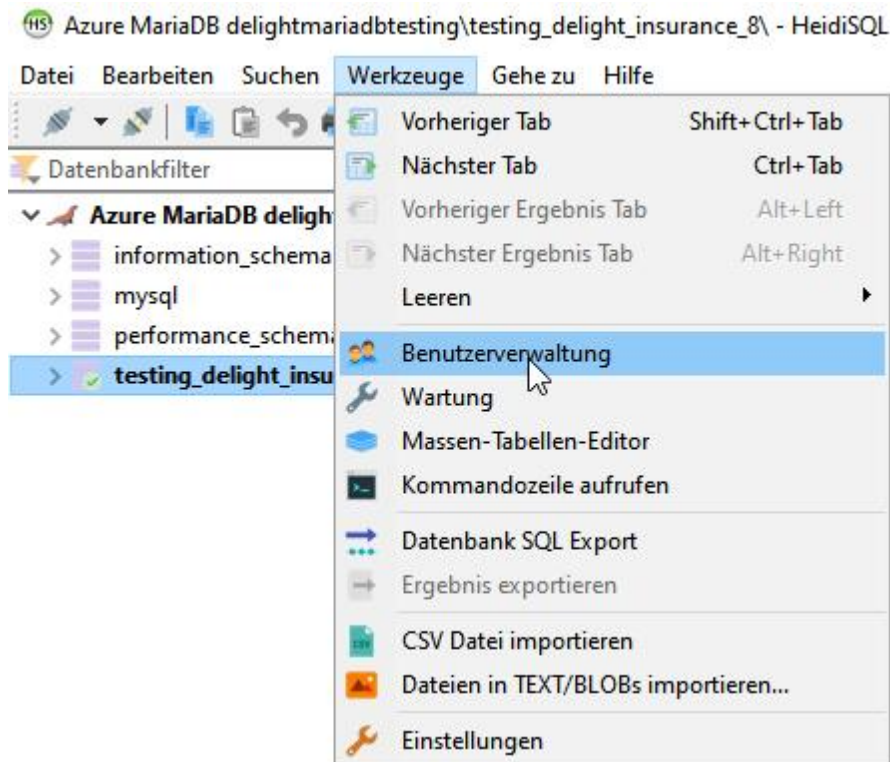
Azure MariaDB delightmariadbtesting\testing_delight_insurance_8\ - HeidiSQL

Datei Bearbeiten Suchen Werkzeuge Gehe zu Hilfe

Datenbankfilter

Azure MariaDB delight
information_schema
mysql
performance_schema
testing_delight_insu

Vorheriger Tab Shift+Ctrl+Tab
Nächster Tab Ctrl+Tab
Vorheriger Ergebnis Tab Alt+Left
Nächster Ergebnis Tab Alt+Right
Leeren
Benutzerverwaltung
Wartung
Massen-Tabellen-Editor
Kommandozeile aufrufen
Datenbank SQL Export
Ergebnis exportieren
CSV Datei importieren
Dateien in TEXT/BLOBs importieren...
Einstellungen